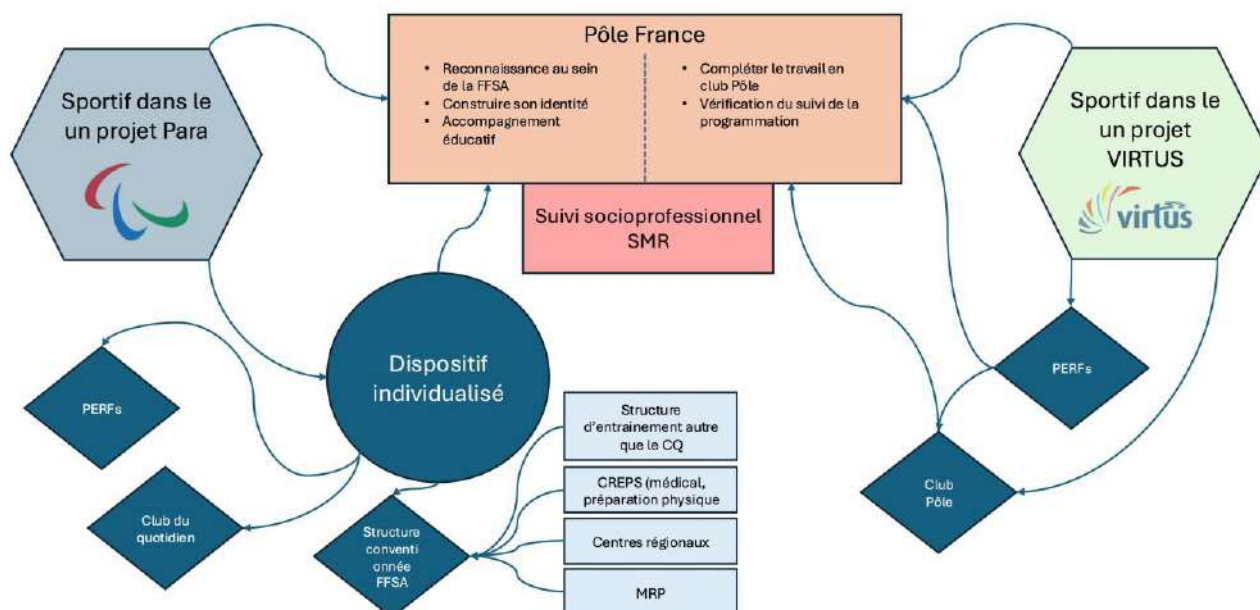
Pôle France

- Reconnaissance au sein de la FFSA
- Construire son identité
- Accompagnement éducatif

- Compléter le travail en club Pôle
- Vérification du suivi de la programmation

Suivi socioprofessionnel SMR

Sportif dans le un projet Para

Sportif dans le un projet VIRTUS

virtus

Dispositif individualisé

PERFs

Club du quotidien

Structure conventi onnée FFSA

Structure d'entrainement autre que le CQ

CREPS (médical, préparation physique

Centres régionaux

MRP

PERFs

Club Pôle